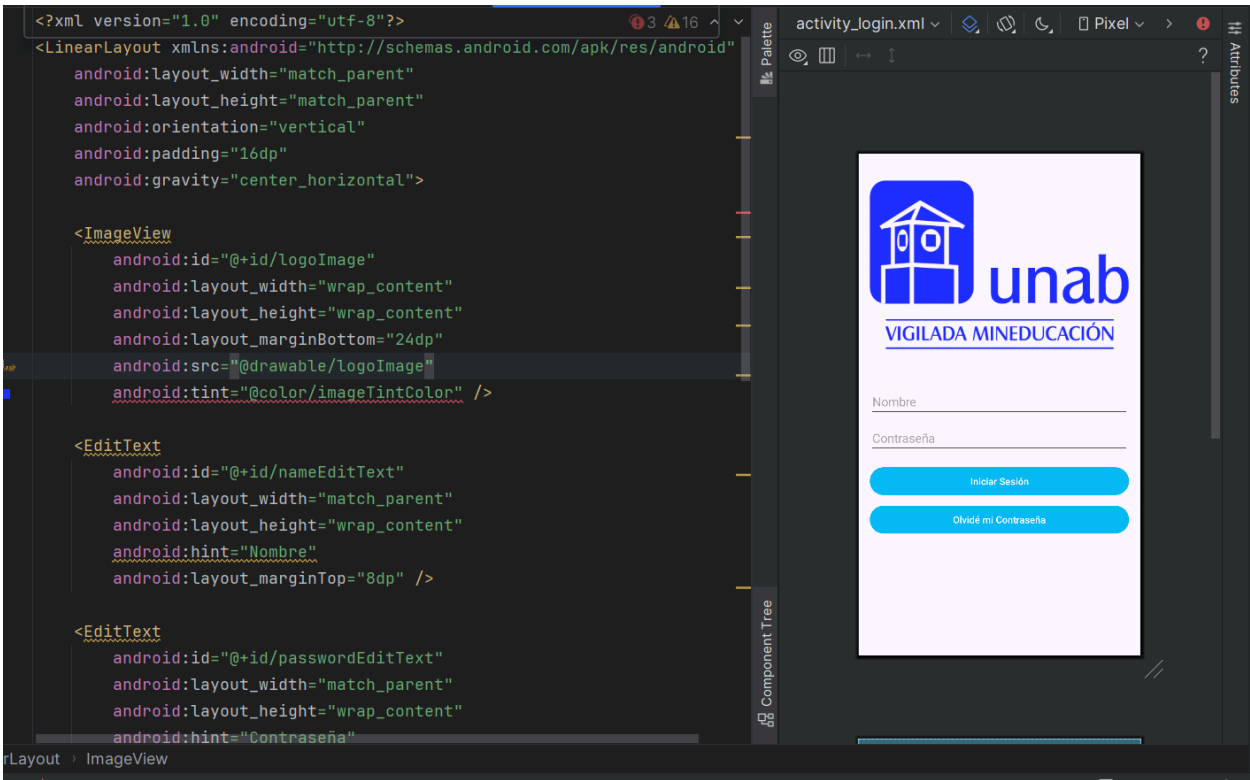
<?xml version="1.0" encoding="utf-8"?>
<LinearLayout xmlns:android="http://schemas.android.com/apk/res/android"
    android:layout_width="match_parent"
    android:layout_height="match_parent"
    android:orientation="vertical"
    android:padding="16dp"
    android:gravity="center_horizontal">

    <ImageView
        android:id="@+id/logoImage"
        android:layout_width="wrap_content"
        android:layout_height="wrap_content"
        android:layout_marginBottom="24dp"
        android:src="@drawable/logoImage"
        android:tint="@color/imageTintColor" />

    <EditText
        android:id="@+id/nameEditText"
        android:layout_width="match_parent"
        android:layout_height="wrap_content"
        android:hint="Nombre"
        android:layout_marginTop="8dp" />

    <EditText
        android:id="@+id/passwordEditText"
        android:layout_width="match_parent"
        android:layout_height="wrap_content"
        android:hint="Contraseña"

3 16

Palette
Component Tree
activity_login.xml
Pixel
?
Attributes

unab
VIGILADA MINEDUCACIÓN
Nombre
Contraseña
Iniciar Sesión
Olvidé mi Contraseña

rLayout › ImageView